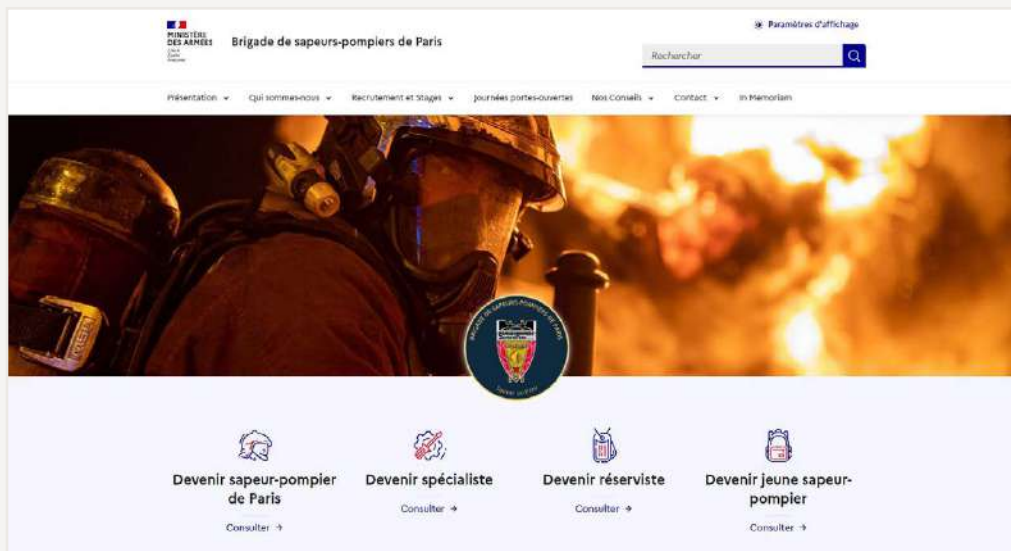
MINISTÈRE DES ARMÉES

Brigade de sapeurs-pompiers de Paris

Paramètres d'affichage

Rechercher

Présentation Qui sommes-nous Recrutement et Stages Journées portes-ouvertes Nos Conseils Contact In Memoriam

BRIGADE DE SAPEURS-POMPIERS DE PARIS

Sauver ou périr

Devenir sapeur-pompier de Paris

Consulter →

Devenir spécialiste

Consulter →

Devenir réserviste

Consulter →

Devenir jeune sapeur-pompier

Consulter →